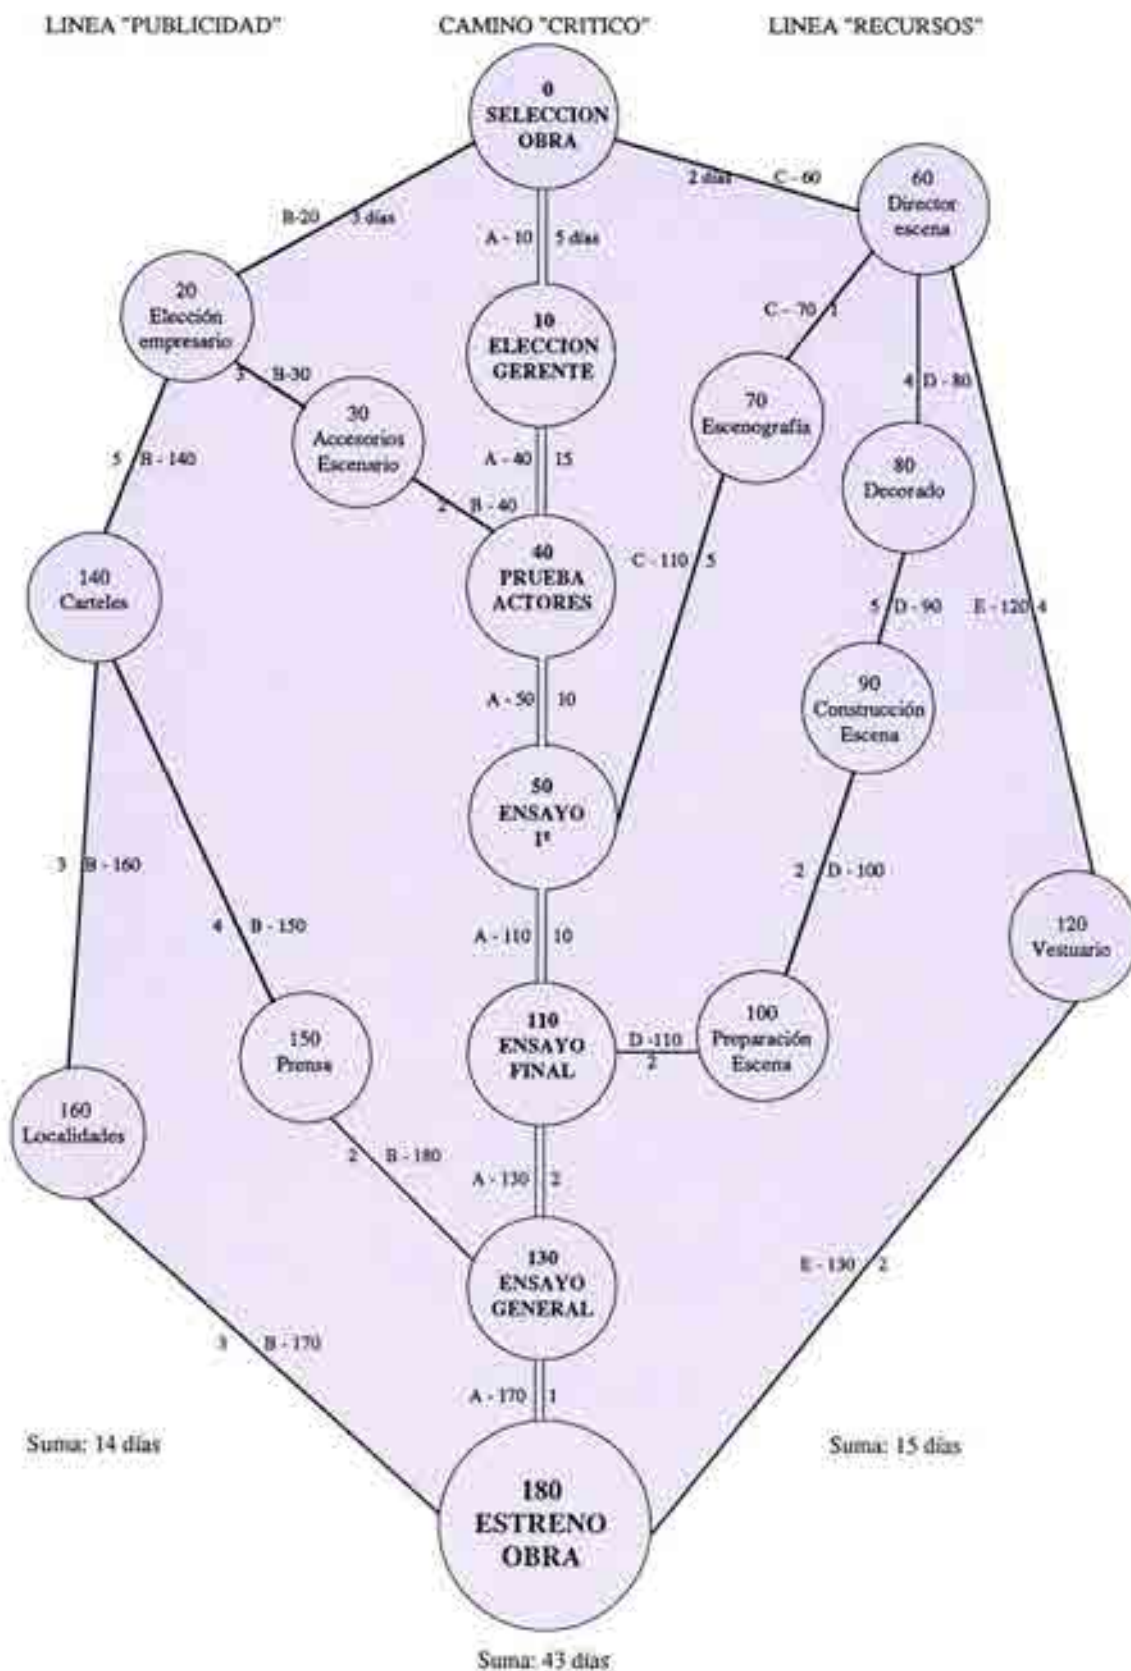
LINEA "PUBLICIDAD"

CAMINO "CRITICO"

LINEA "RECURSOS"

0
SELECCION
OBRA

2 días C - 60

60
Director
escena

B-20 3 días

A - 10 5 días

20
Elección
empresario

10
ELECCION
GERENTE

C - 70 1

3 B-30

4 D - 80

30
Accesorios
Escenario

70
Escenografía

5 B - 140

A - 40 15

80
Decorado

2 B - 40

40
PRUEBA
ACTORES

C - 110 5

140
Carteles

5 D - 90

E - 120 4

A - 50 10

90
Construcción
Escena

50
ENSAYO
1º

3 B - 160

2 D - 100

4 B - 150

A - 110 10

120
Vestuario

150
Prensa

110
ENSAYO
FINAL

D -110
2

100
Preparación
Escena

160
Localidades

2 B - 180

A - 130 2

130
ENSAYO
GENERAL

E - 130 2

3 B - 170

A - 170 1

Suma: 14 días

Suma: 15 días

180
ESTRENO
OBRA

Suma: 43 días